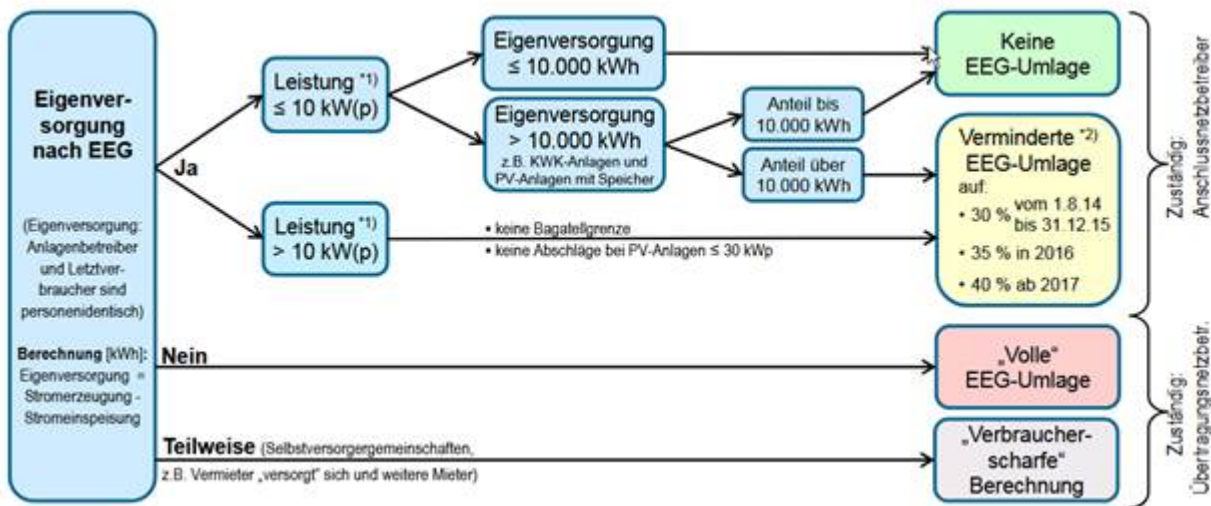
Eigenversorgung nach EEG

(Eigenversorgung: Anlagenbetreiber und Letztverbraucher sind personenidentisch)

Berechnung [kWh]: Eigenversorgung = Stromerzeugung - Stromeinspeisung

Ja

Leistung $^{*1)}$ ≤ 10 kW(p)

Eigenversorgung ≤ 10.000 kWh

Eigenversorgung > 10.000 kWh
z.B. KWK-Anlagen und PV-Anlagen mit Speicher

Anteil bis 10.000 kWh

Anteil über 10.000 kWh

Keine EEG-Umlage

Leistung $^{*1)}$ > 10 kW(p)

• keine Bagatellgrenze
• keine Abschläge bei PV-Anlagen ≤ 30 kWp

Verminderte $^{*2)}$ EEG-Umlage
auf:
• 30 % vom 1.8.14 bis 31.12.15
• 35 % in 2016
• 40 % ab 2017

Zuständig: Anschlussnetzbetreiber

Nein

„Volle" EEG-Umlage

Teilweise (Selbstversorgergemeinschaften, z.B. Vermieter „versorgt" sich und weitere Mieter)

„Verbraucherscharfe" Berechnung

Zuständig: Übertragungsnetzbetr.